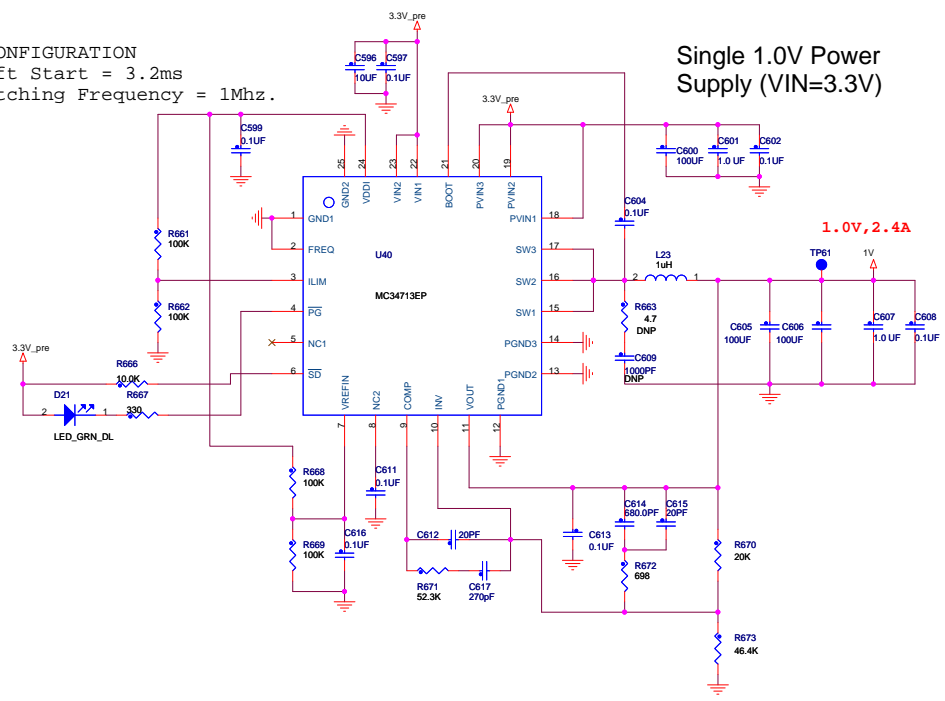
ONFIGURATION
ft Start = 3.2ms
tching Frequency = 1Mhz.

3.3V_pre

C596 10UF
C597 0.1UF

Single 1.0V Power Supply (VIN=3.3V)

3.3V_pre

C599 0.1UF

C600 100UF
C601 1.0 UF
C602 0.1UF

25 GND2
24 VDDI
23 VIN2
22 VIN1
21 BOOT
20 PVIN3
19 PVIN2

1 GND1
2 FREQ
3 ILIM
4 $\overline{PG}$
5 NC1
6 $\overline{SD}$

U40

MC34713EP

18 PVIN1
17 SW3
16 SW2
15 SW1
14 PGND3
13 PGND2

C604 0.1UF

1.0V,2.4A

L23 1uH
2 1

TP61
1V

R661 100K
R662 100K

R663 4.7 DNP

C609 1000PF DNP

C605 100UF
C606 100UF
C607 1.0 UF
C608 0.1UF

3.3V_pre

R666 10.0K
R667 330

D21
2 1
LED_GRN_DL

VREFIN 7
NC2 8
COMP 9
INV 10
VOUT 11
PGND1 12

R668 100K
C611 0.1UF

R669 100K
C616 0.1UF

C612 20PF

R671 52.3K
C617 270pF

C613 0.1UF

C614 680.0PF
C615 20PF

R672 698

R670 20K

R673 46.4K